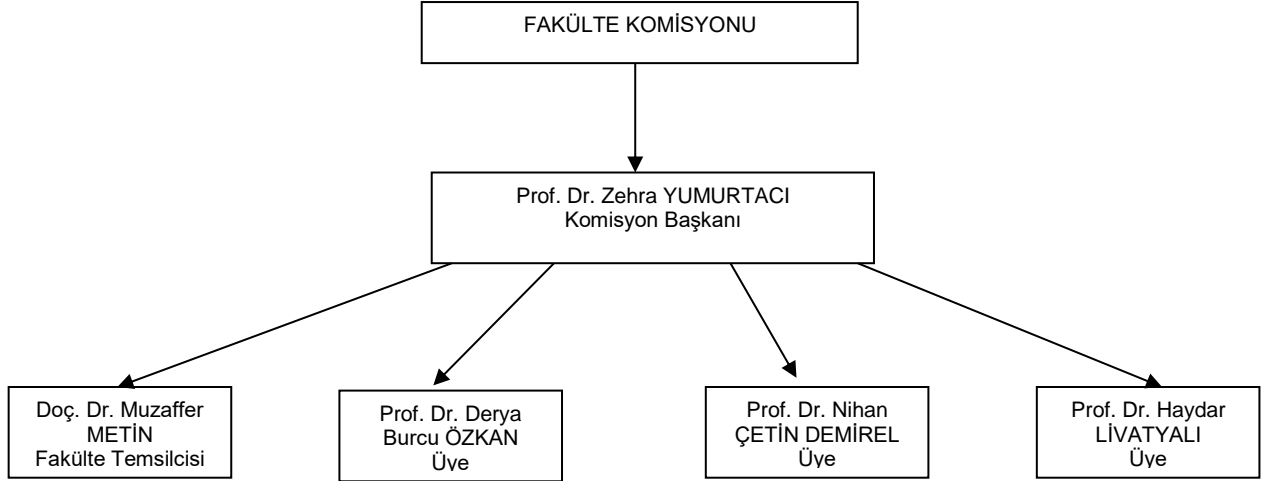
FAKÜLTE KOMİSYONU

Prof. Dr. Zehra YUMURTACI
Komisyon Başkanı

Doç. Dr. Muzaffer METİN
Fakülte Temsilcisi

Prof. Dr. Derya Burcu ÖZKAN
Üye

Prof. Dr. Nihan ÇETİN DEMİREL
Üye

Prof. Dr. Haydar LİVATYALI
Üye